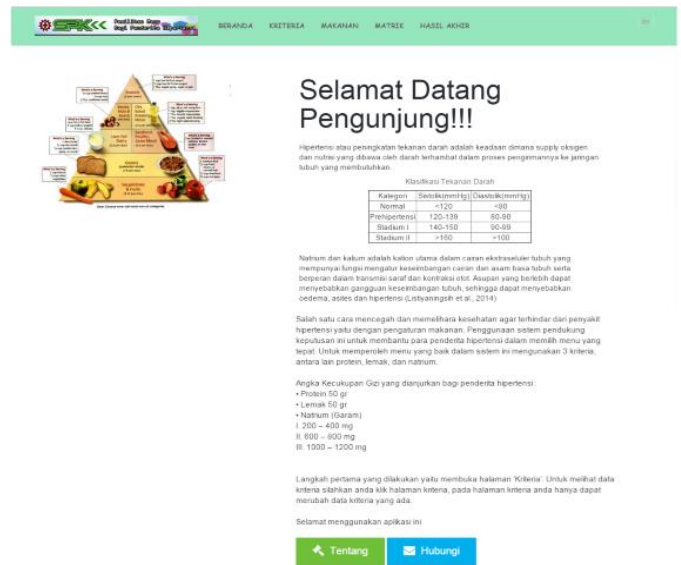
SPK<<

BERANDA KRITERIA MAKANAN MATRIK HASIL AKHIR

Selamat Datang Pengunjung!!!

Hipertensi atau peningkatan tekanan darah adalah keadaan dimana supply oksigen dan nutrisi yang dibawa oleh darah terhambat dalam proses pengirimannya ke jaringan tubuh yang membutuhkan.

Klasifikasi Tekanan Darah

| Kategori | Sistolik(mmHg) | Diastolik(mmHg) |
|---|---|---|
| Normal | <120 | <80 |
| Prehipertensi | 120-139 | 80-89 |
| Stadium I | 140-159 | 90-99 |
| Stadium II | >160 | >100 |

Natrium dan kalium adalah kation utama dalam cairan ekstraseluler tubuh yang mempunyai fungsi mengatur keseimbangan cairan dan asam basa tubuh serta berperan dalam transmisi saraf dan kontraksi otot. Asupan yang berlebih dapat menyebabkan gangguan keseimbangan tubuh, sehingga dapat menyebabkan oedema, asites dan hipertensi (Listyaningsih et al., 2014)

Salah satu cara mencegah dan memelihara kesehatan agar terhindar dari penyakit hipertensi yaitu dengan pengaturan makanan. Penggunaan sistem pendukung keputusan ini untuk membantu para penderita hipertensi dalam memilih menu yang tepat. Untuk memperoleh menu yang baik dalam sistem ini mengunakan 3 kriteria, antara lain protein, lemak, dan natrium.

Angka Kecukupan Gizi yang dianjurkan bagi penderita hipertensi :
• Protein 50 gr
• Lemak 50 gr
• Natrium (Garam)
I. 200 – 400 mg
II. 600 – 800 mg
III. 1000 – 1200 mg

Langkah pertama yang dilakukan yaitu membuka halaman 'Kriteria'. Untuk melihat data kriteria silahkan anda klik halaman kriteria, pada halaman kriteria anda hanya dapat merubah data kriteria yang ada.

Selamat menggunakan aplikasi ini

Tentang Hubungi